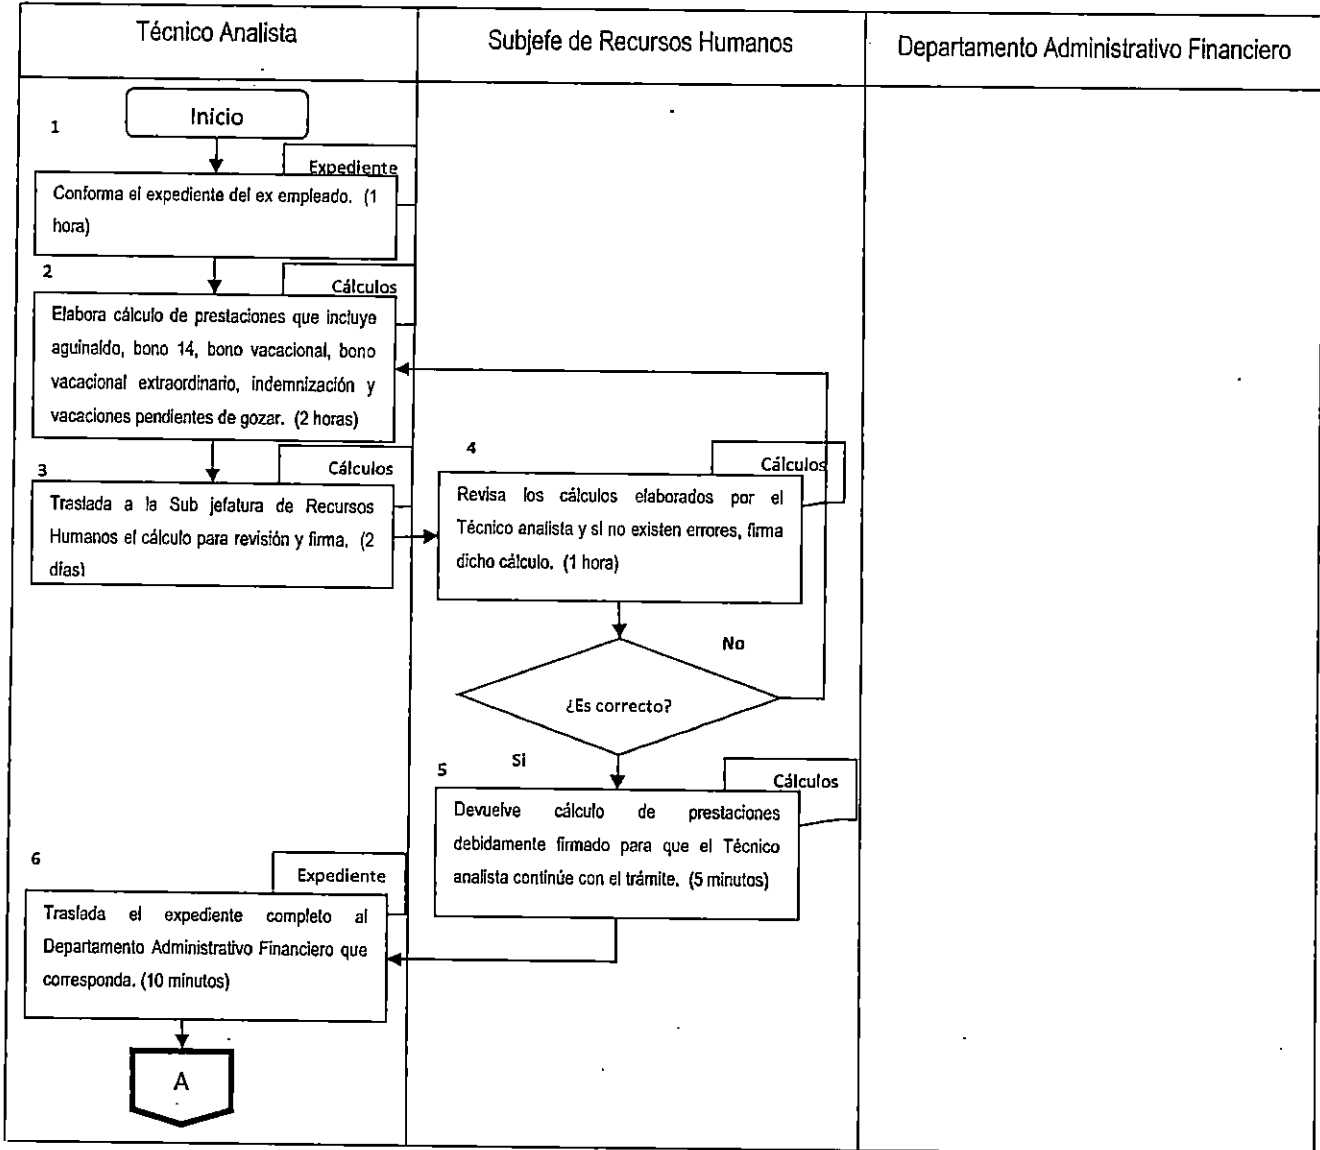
Técnico Analista

Subjefe de Recursos Humanos

Departamento Administrativo Financiero

Inicio

1

Expediente

Conforma el expediente del ex empleado. (1 hora)

2

Cálculos

Elabora cálculo de prestaciones que incluye aguinaldo, bono 14, bono vacacional, bono vacacional extraordinario, indemnización y vacaciones pendientes de gozar. (2 horas)

3

Cálculos

Traslada a la Sub jefatura de Recursos Humanos el cálculo para revisión y firma. (2 días)

4

Cálculos

Revisa los cálculos elaborados por el Técnico analista y si no existen errores, firma dicho cálculo. (1 hora)

No

¿Es correcto?

Si

5

Cálculos

Devuelve cálculo de prestaciones debidamente firmado para que el Técnico analista continúe con el trámite. (5 minutos)

6

Expediente

Traslada el expediente completo al Departamento Administrativo Financiero que corresponda. (10 minutos)

A